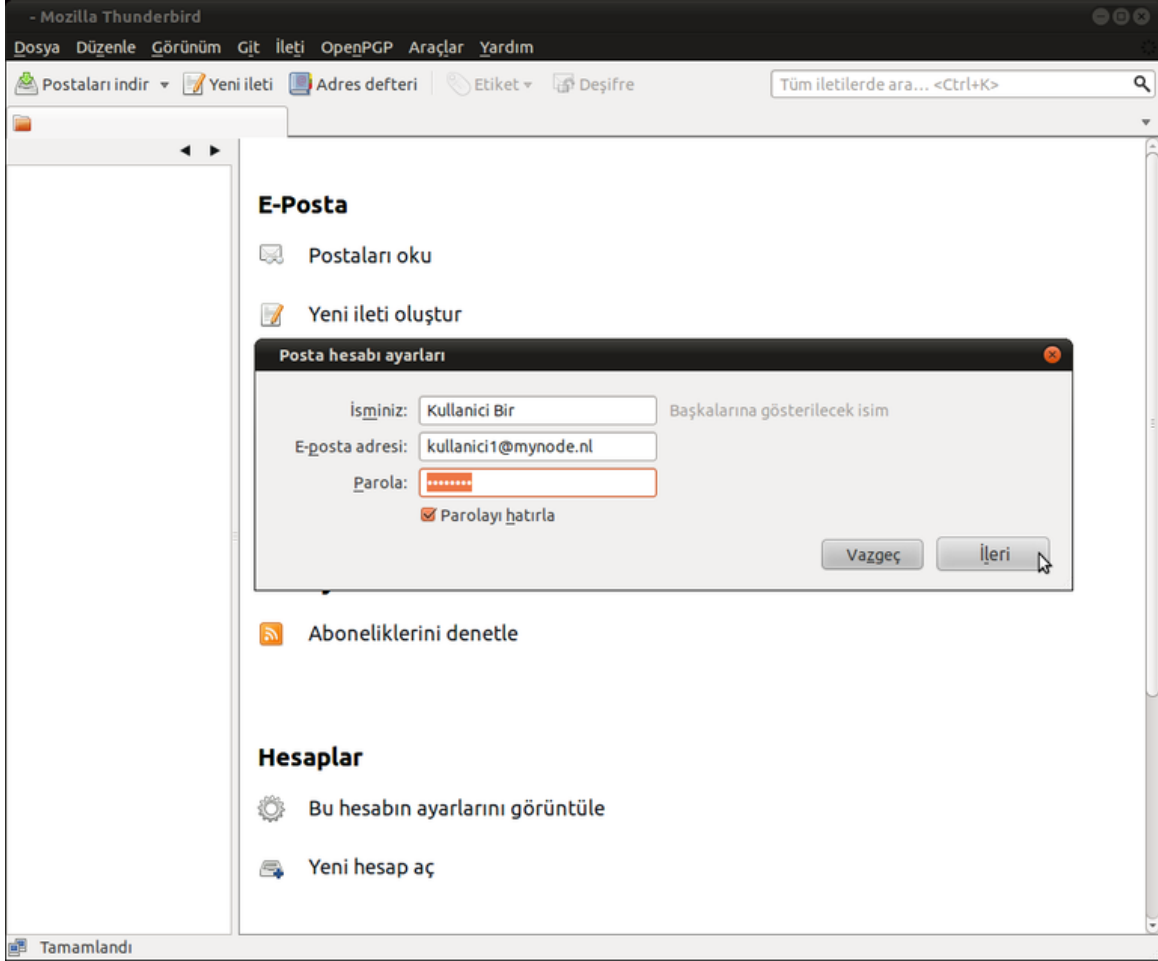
- Mozilla Thunderbird

Dosya Düzenle Görünüm Git İleti OpenPGP Araçlar Yardım

Postaları indir Yeni ileti Adres defteri Etiket Deşifre Tüm iletilerde ara… <Ctrl+K>

E-Posta

Postaları oku

Yeni ileti oluştur

Posta hesabı ayarları

İsminiz: Kullanici Bir Başkalarına gösterilecek isim

E-posta adresi: kullanici1@mynode.nl

Parola: ••••••••

Parolayı hatırla

Vazgeç İleri

Aboneliklerini denetle

Hesaplar

Bu hesabın ayarlarını görüntüle

Yeni hesap aç

Tamamlandı